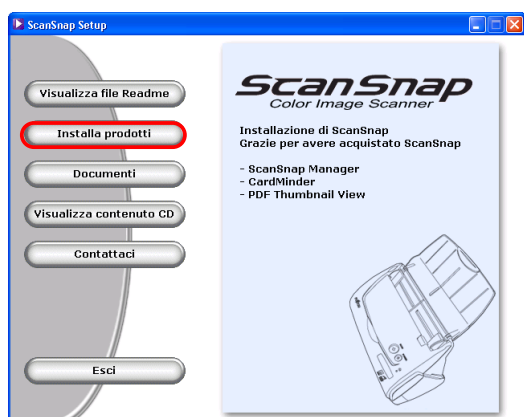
ScanSnap Setup

Visualizza file Readme

Installa prodotti

Documenti

Visualizza contenuto CD

Contattaci

Esci

ScanSnap
Color Image Scanner

Installazione di ScanSnap
Grazie per avere acquistato ScanSnap

- ScanSnap Manager
- CardMinder
- PDF Thumbnail View